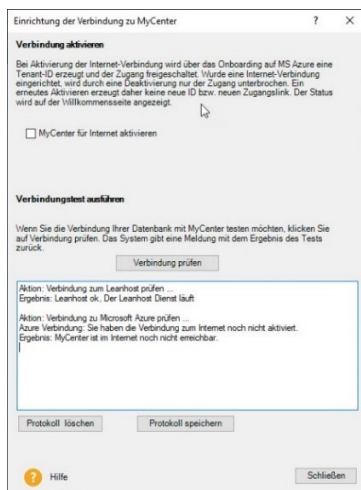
Einrichtung der Verbindung zu MyCenter ? ×

Verbindung aktivieren

Bei Aktivierung der Internet-Verbindung wird über das Onboarding auf MS Azure eine Tenant-ID erzeugt und der Zugang freigeschaltet. Wurde eine Internet-Verbindung eingerichtet, wird durch eine Deaktivierung nur der Zugang unterbrochen. Ein erneutes Aktivieren erzeugt daher keine neue ID bzw. neuen Zugangslink. Der Status wird auf der Willkommensseite angezeigt.

MyCenter für Internet aktivieren

Verbindungstest ausführen

Wenn Sie die Verbindung Ihrer Datenbank mit MyCenter testen möchten, klicken Sie auf Verbindung prüfen. Das System gibt eine Meldung mit dem Ergebnis des Tests zurück.

Verbindung prüfen

Aktion: Verbindung zum Leanhost prüfen ...
Ergebnis: Leanhost ok, Der Leanhost Dienst läuft

Aktion: Verbindung zu Microsoft Azure prüfen ...
Azure Verbindung: Sie haben die Verbindung zum Internet noch nicht aktiviert.
Ergebnis: MyCenter ist im Internet noch nicht erreichbar.

Protokoll löschen

Protokoll speichern

Hilfe

Schließen